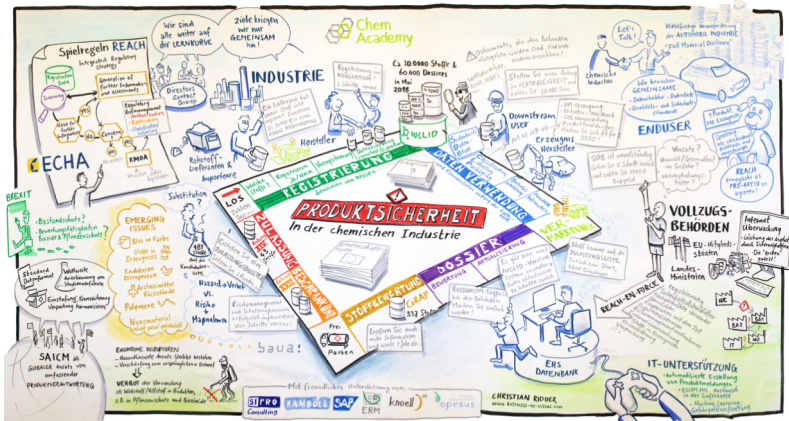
Chem Academy

Spielregeln REACH

Integrated Regulatory Strategy

Generation of further Information and assessments

Regulatory Risk Management

RMOA

ECHA

Directors Contact Group

Wir sind alle weiter auf der LERNKURVE

Ziele kriegen wir nur GEMEINSAM hin!

INDUSTRIE

Registrierung

Hersteller

Rohstoff-Lieferanten & Importeure

Ca. 20.000 Stoffe & 60.000 Dossiers bis Mai 2018

Downstream User

Chemische Industrie

Let's Talk!

ENDUSER

REACH ist ein PRO-AKTIV es System

BREXIT

Bestandsdaten?

EMERGING ISSUES

Substitution?

Risiko & Hazard

LOS

REGISTRIERUNG

DATEN VERWENDUNG

VERMARKTUNG

ZULASSUNG

BESCHRÄNKUNG

STOFFBEWERTUNG

DOSSIER

CoRAP

PRODUKTSICHERHEIT

In der chemischen Industrie

Frei Parken

VOLLZUGS-BEHÖRDEN

EU-Mitgliedsstaaten

Landes-Ministerien

REACH-EN-FORCE

Internet Überwachung

EHS DATENBANK

IT-UNTERSTÜTZUNG

SAICM

baua:

Mit freundlicher Unterstützung von:

PRO Consulting

RAMBOLL

SAP

ERM

knoell

opesus

CHRISTIAN RIDDER
www.business-in-visual.com